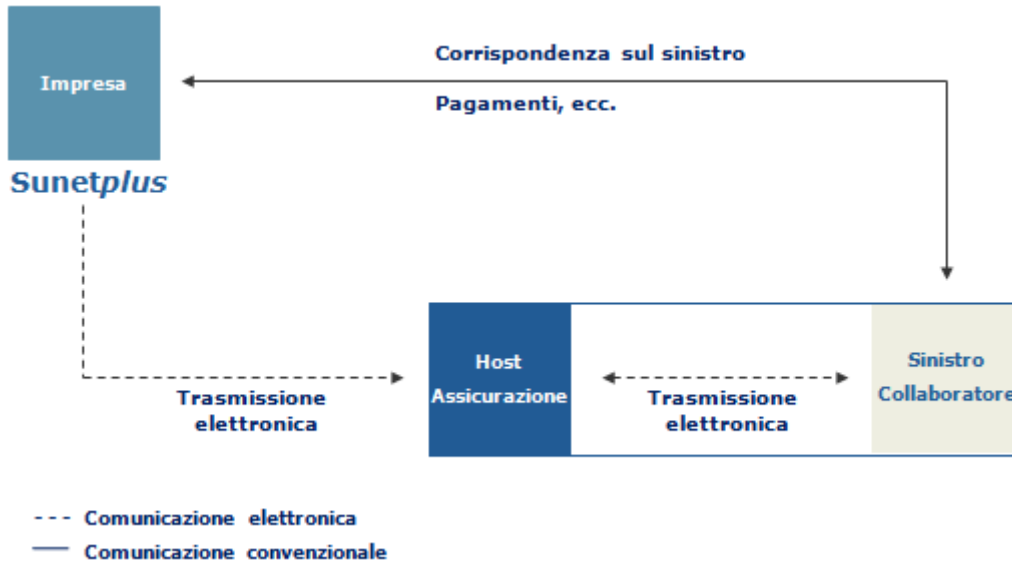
Impresa

Sunetplus

Corrispondenza sul sinistro

Pagamenti, ecc.

Host Assicurazione

Sinistro Collaboratore

Trasmissione elettronica

Trasmissione elettronica

--- Comunicazione elettronica

— Comunicazione convenzionale